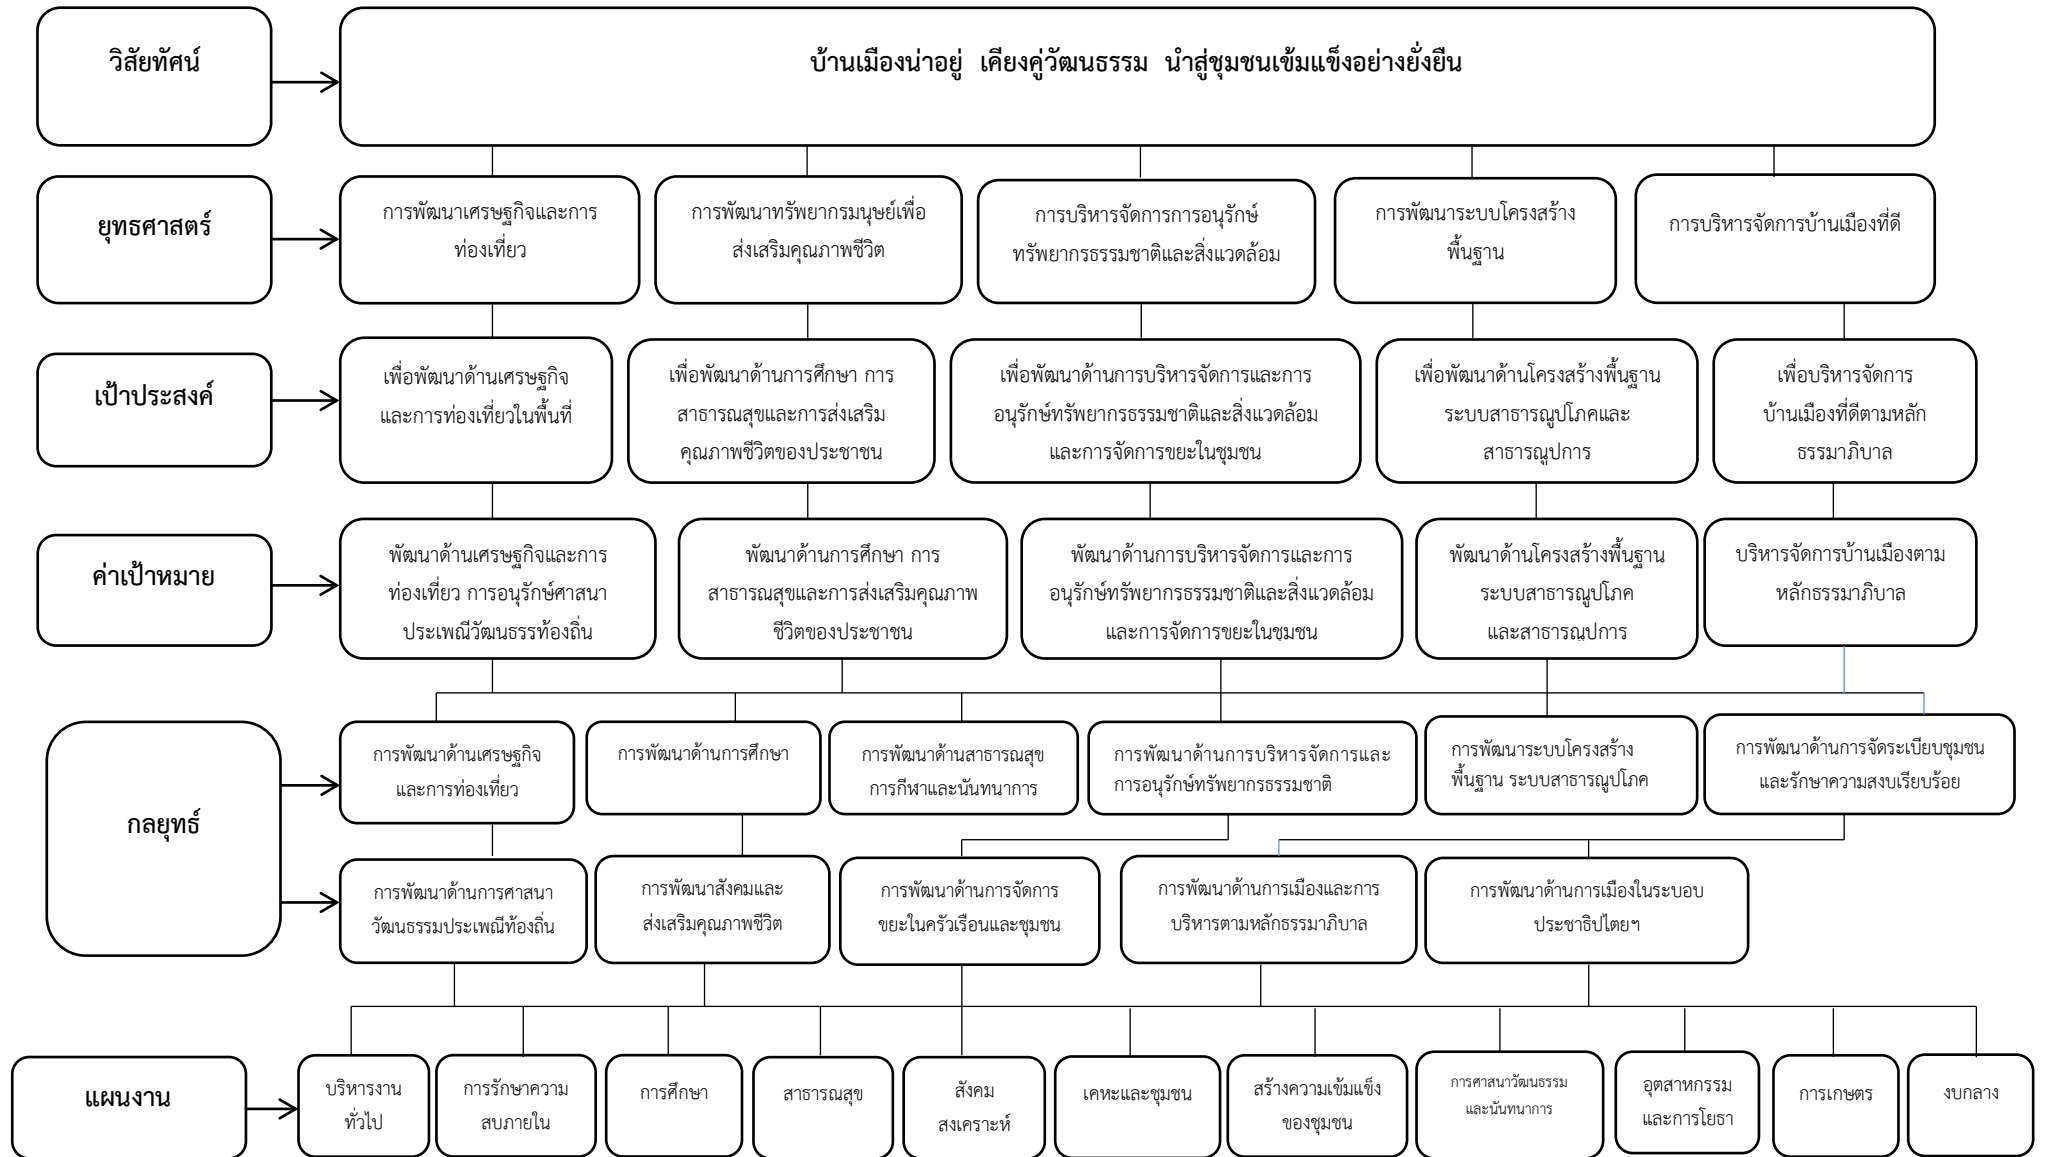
วิสัยทัศน์

บ้านเมืองน่าอยู่ เคียงคู่วัฒนธรรม นำสู่ชุมชนเข้มแข็งอย่างยั่งยืน

ยุทธศาสตร์

การพัฒนาเศรษฐกิจและการท่องเที่ยว

การพัฒนาทรัพยากรมนุษย์เพื่อส่งเสริมคุณภาพชีวิต

การบริหารจัดการการอนุรักษ์ทรัพยากรธรรมชาติและสิ่งแวดล้อม

การพัฒนาระบบโครงสร้างพื้นฐาน

การบริหารจัดการบ้านเมืองที่ดี

เป้าประสงค์

เพื่อพัฒนาด้านเศรษฐกิจและการท่องเที่ยวในพื้นที่

เพื่อพัฒนาด้านการศึกษา การสาธารณสุขและการส่งเสริมคุณภาพชีวิตของประชาชน

เพื่อพัฒนาด้านการบริหารจัดการและการอนุรักษ์ทรัพยากรธรรมชาติและสิ่งแวดล้อมและการจัดการขยะในชุมชน

เพื่อพัฒนาด้านโครงสร้างพื้นฐานระบบสาธารณูปโภคและสาธารณูปการ

เพื่อบริหารจัดการบ้านเมืองที่ดีตามหลักธรรมาภิบาล

ค่าเป้าหมาย

พัฒนาด้านเศรษฐกิจและการท่องเที่ยว การอนุรักษ์ศาสนาประเพณีวัฒนธรรท้องถิ่น

พัฒนาด้านการศึกษา การสาธารณสุขและการส่งเสริมคุณภาพชีวิตของประชาชน

พัฒนาด้านการบริหารจัดการและการอนุรักษ์ทรัพยากรธรรมชาติและสิ่งแวดล้อมและการจัดการขยะในชมชน

พัฒนาด้านโครงสร้างพื้นฐานระบบสาธารณูปโภคและสาธารณปการ

บริหารจัดการบ้านเมืองตามหลักธรรมาภิบาล

กลยุทธ์

การพัฒนาด้านเศรษฐกิจและการท่องเที่ยว

การพัฒนาด้านการศึกษา

การพัฒนาด้านสาธารณสุขการกีฬาและนันทนาการ

การพัฒนาด้านการบริหารจัดการและการอนุรักษ์ทรัพยากรธรรมชาติ

การพัฒนาระบบโครงสร้างพื้นฐาน ระบบสาธารณูปโภค

การพัฒนาด้านการจัดระเบียบชุมชนและรักษาความสงบเรียบร้อย

การพัฒนาด้านการศาสนาวัฒนธรรมประเพณีท้องถิ่น

การพัฒนาสังคมและส่งเสริมคุณภาพชีวิต

การพัฒนาด้านการจัดการขยะในครัวเรือนและชุมชน

การพัฒนาด้านการเมืองและการบริหารตามหลักธรรมาภิบาล

การพัฒนาด้านการเมืองในระบอบประชาธิปไตยฯ

แผนงาน

บริหารงานทั่วไป

การรักษาความสบภายใน

การศึกษา

สาธารณสุข

สังคมสงเคราะห์

เคหะและชุมชน

สร้างความเข้มแข็งของชุมชน

การศาสนาวัฒนธรรมและนันทนาการ

อุตสาหกรรมและการโยธา

การเกษตร

งบกลาง